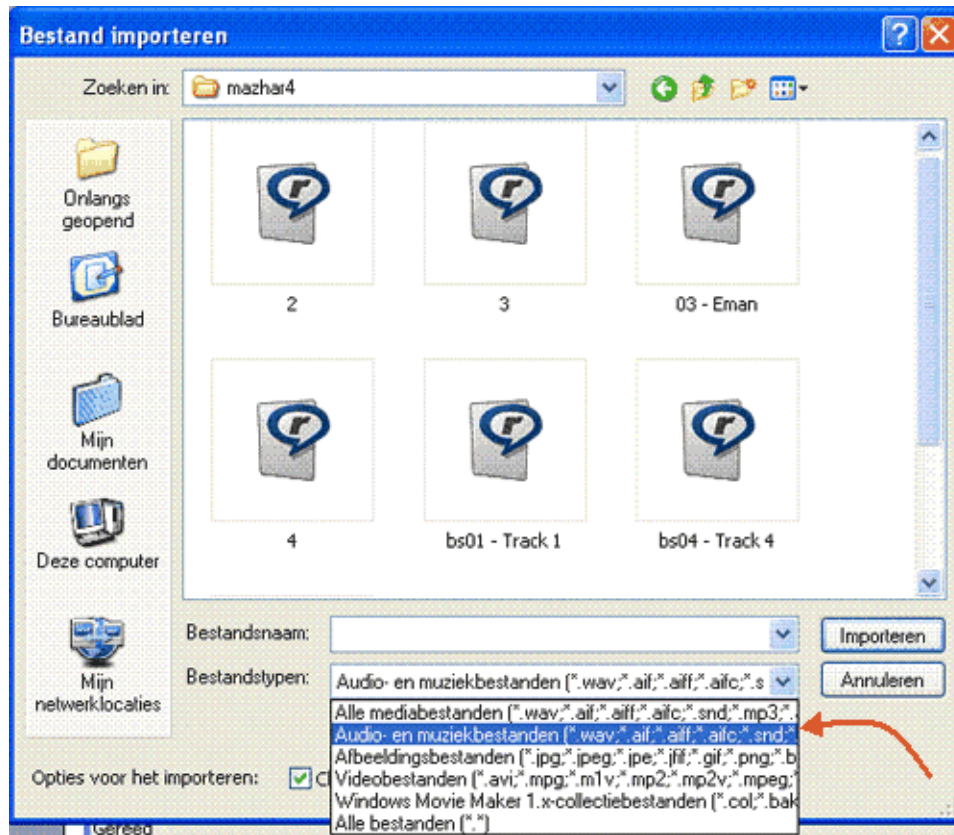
Bestand importeren

Zoeken in: mazhar4

Onlangs geopend

Bureaublad

Mijn documenten

Deze computer

Mijn netwerklocaties

2

3

03 - Eman

4

bs01 - Track 1

bs04 - Track 4

Bestandsnaam:

Importeren

Bestandstypen: Audio- en muziekbestanden (*.wav;*.aif;*.aiff;*.aifc;*.s

Annuleren

Alle mediabestanden (*.wav;*.aif;*.aiff;*.aifc;*.snd;*.mp3;*.

Audio- en muziekbestanden (*.wav;*.aif;*.aiff;*.aifc;*.snd;*

Afbeeldingsbestanden (*.jpg;*.jpeg;*.jpe;*.jfif;*.gif;*.png;*.b

Videobestanden (*.avi;*.mpg;*.m1v;*.mp2;*.mp2v;*.mpeg;*

Windows Movie Maker 1.x-collectiebestanden (*.col;*.bak

Alle bestanden (*.*)

Opties voor het importeren: Cl

Gereed